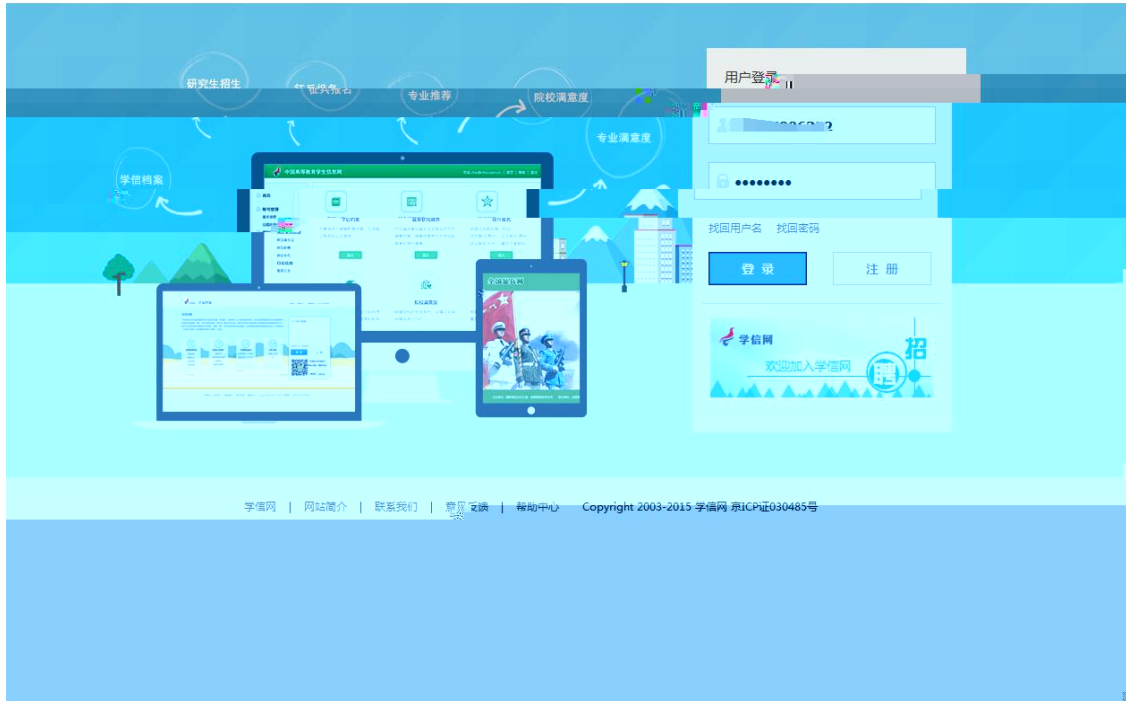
研究生招生
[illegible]
专业推荐
院校满意度
专业满意度
学信档案

中国高等教育学生信息网
全国征兵网

用户登录
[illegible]
••••••••
找回用户名 找回密码
登录
注册

学信网
欢迎加入学信网
招
聘

学信网 | 网站简介 | 联系我们 | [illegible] | 帮助中心 Copyright 2003-2015 学信网 京ICP证030485号